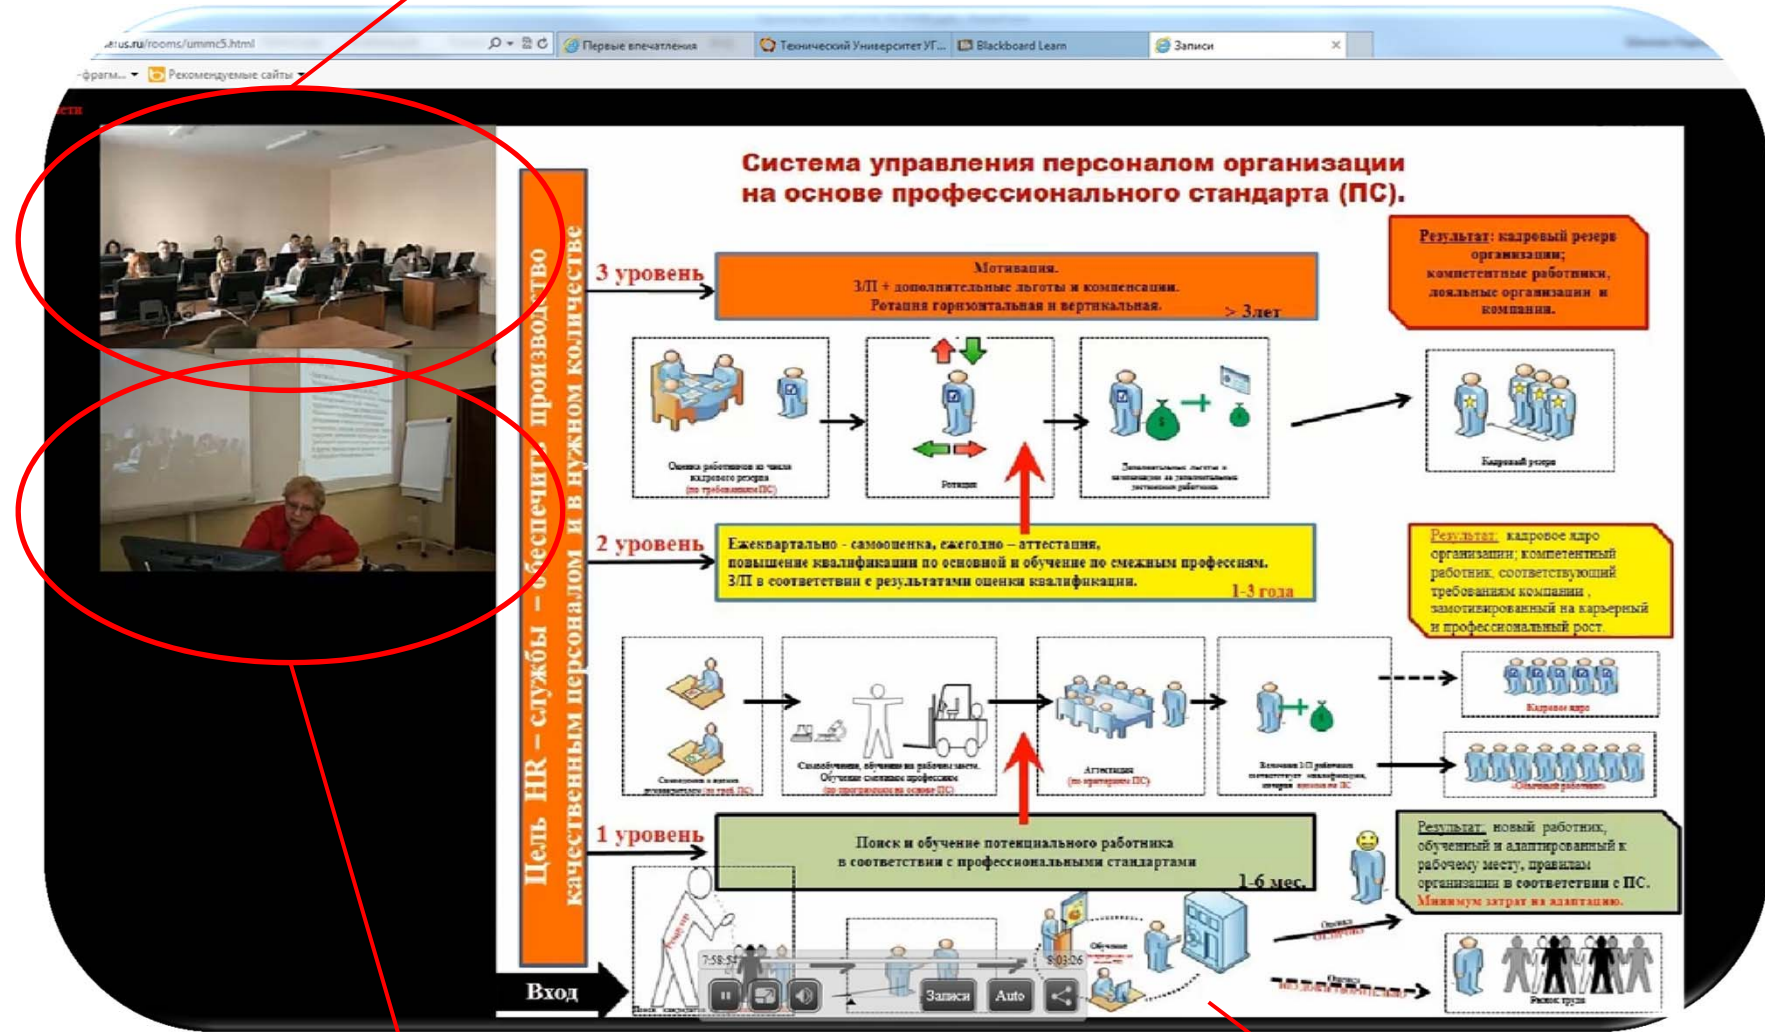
.etus.ru/rooms/ummc5.html
Первые впечатления
Технический Университет УГ...
Blackboard Learn
Записи
-фрагм...
Рекомендуемые сайты

Система управления персоналом организации на основе профессионального стандарта (ПС).

Цель HR – службы – обеспечить производство качественным персоналом и в нужном количестве

3 уровень
Мотивация.
З/П + дополнительные льготы и компенсации.
Ротация горизонтальная и вертикальная.
> 3 лет

Результат: кадровый резерв организации; компетентные работники, лояльные организации и компании.

Оценка работников из числа кадрового резерва (по требованиям ПС)
Ротация
Дополнительные льготы и компенсации за дополнительные достижения работника
Кадровый резерв

2 уровень
Ежеквартально - самооценка, ежегодно – аттестация, повышение квалификации по основной и обучение по смежным профессиям.
З/П в соответствии с результатами оценки квалификации.
1-3 года

Результат: кадровое ядро организации; компетентный работник, соответствующий требованиям компании, замотивированный на карьерный и профессиональный рост.

Самооценка и оценка руководителем (по треб. ПС)
Самообучение, обучение на рабочем месте. Обучение смежным профессиям (по программам на основе ПС)
Аттестация (по критериям ПС)
Кадровое ядро
Обычные работники

1 уровень
Поиск и обучение потенциального работника в соответствии с профессиональными стандартами
1-6 мес.

Результат: новый работник, обученный и адаптированный к рабочему месту, правилам организации в соответствии с ПС.
Минимум затрат на адаптацию.

Вход
Поиск
Обучение
Оценка
Рынок труда
7:58:54
5:03:26
Записи
Auto